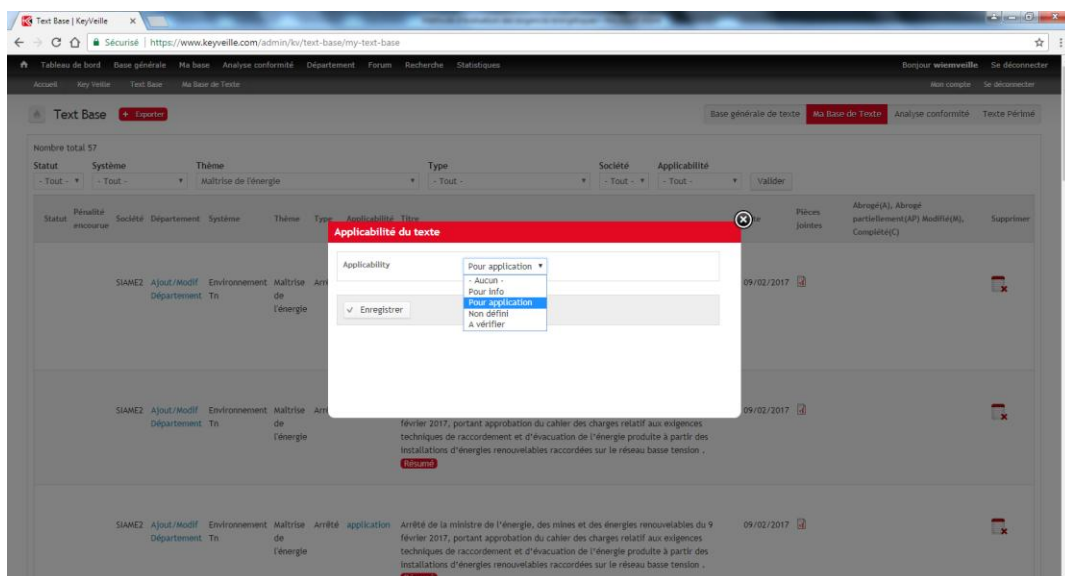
Text Base | KeyVeille ×

Sécurisé | https://www.keyveille.com/admin/kv/text-base/my-text-base

Tableau de bord Base générale Ma base Analyse conformité Département Forum Recherche Statistiques

Bonjour wiemveille Se déconnecter

Accueil Key Veille Text Base Ma Base de Texte

Mon compte Se déconnecter

Text Base + Exporter

Base générale de texte Ma Base de Texte Analyse conformité Texte Périmé

Nombre total 57

Statut - Tout - Système - Tout - Thème Maîtrise de l'énergie Type - Tout - Société - Tout - Applicabilité - Tout - Valider

| Statut | Pénalité encourue | Société | Département | Système | Thème | Type | Applicabilité | Titre | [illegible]te | Pièces jointes | Abrogé(A), Abrogé partiellement(AP) Modifié(M), Complété(C) | Supprimer |
|---|---|---|---|---|---|---|---|---|---|---|---|---|
| | | SIAME2 | Ajout/Modif Département | Environnement Tn | Maîtrise de l'énergie | Arr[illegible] | | | 09/02/2017 | | | |
| | | SIAME2 | Ajout/Modif Département | Environnement Tn | Maîtrise de l'énergie | Arr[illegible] | | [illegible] février 2017, portant approbation du cahier des charges relatif aux exigences techniques de raccordement et d'évacuation de l'énergie produite à partir des installations d'énergies renouvelables raccordées sur le réseau basse tension . Résumé | 09/02/2017 | | | |
| | | SIAME2 | Ajout/Modif Département | Environnement Tn | Maîtrise de l'énergie | Arrêté | application | Arrêté de la ministre de l'énergie, des mines et des énergies renouvelables du 9 février 2017, portant approbation du cahier des charges relatif aux exigences techniques de raccordement et d'évacuation de l'énergie produite à partir des installations d'énergies renouvelables raccordées sur le réseau basse tension . | 09/02/2017 | | | |

Applicabilité du texte

Applicability Pour application

- Aucun -
Pour info
Pour application
Non défini
A vérifier

Enregistrer